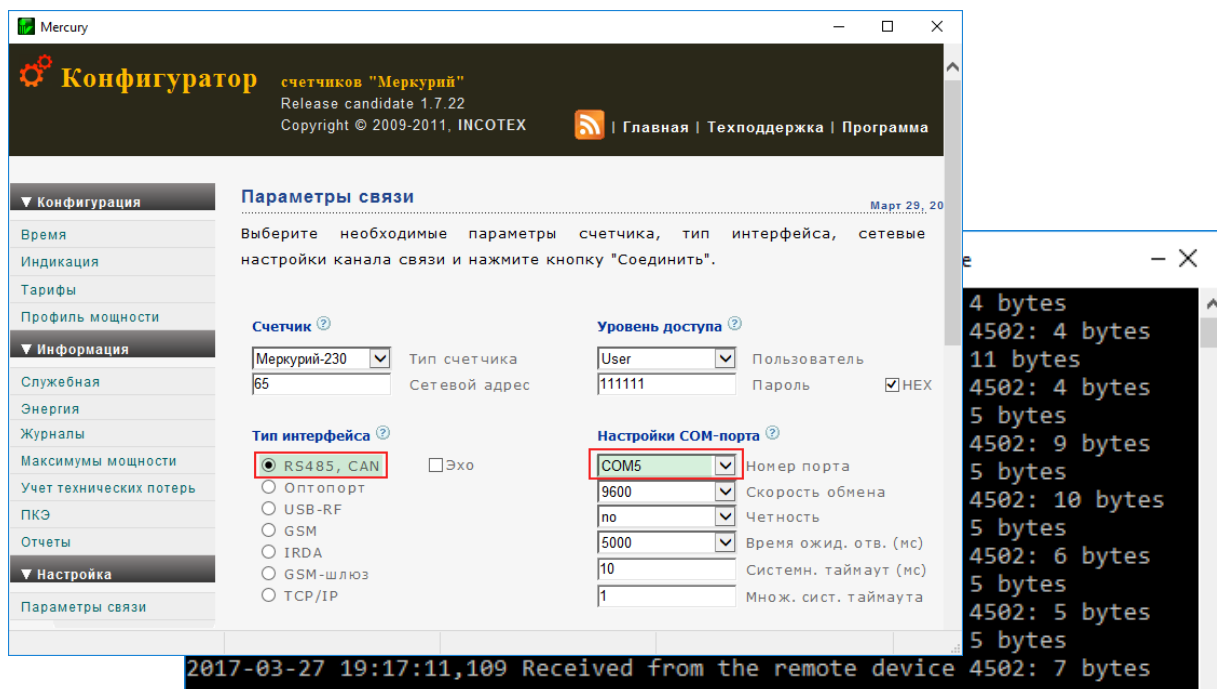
Mercury

Конфигуратор счетчиков "Меркурий"
Release candidate 1.7.22
Copyright © 2009-2011, INCOTEX

| Главная | Техподдержка | Программа

▼ Конфигурация
Время
Индикация
Тарифы
Профиль мощности
▼ Информация
Служебная
Энергия
Журналы
Максимумы мощности
Учет технических потерь
ПКЭ
Отчеты
▼ Настройка
Параметры связи

Параметры связи
Март 29, 20

Выберите необходимые параметры счетчика, тип интерфейса, сетевые настройки канала связи и нажмите кнопку "Соединить".

Счетчик
Меркурий-230 Тип счетчика
65 Сетевой адрес

Уровень доступа
User Пользователь
111111 Пароль HEX

Тип интерфейса
RS485, CAN
Эхо
Оптопорт
USB-RF
GSM
IRDA
GSM-шлюз
TCP/IP

Настройки COM-порта
COM5 Номер порта
9600 Скорость обмена
no Четность
5000 Время ожид. отв. (мс)
10 Системн. таймаут (мс)
1 Множ. сист. таймаута

e
4 bytes
4502: 4 bytes
11 bytes
4502: 4 bytes
5 bytes
4502: 9 bytes
5 bytes
4502: 10 bytes
5 bytes
4502: 6 bytes
5 bytes
4502: 5 bytes
5 bytes
2017-03-27 19:17:11,109 Received from the remote device 4502: 7 bytes